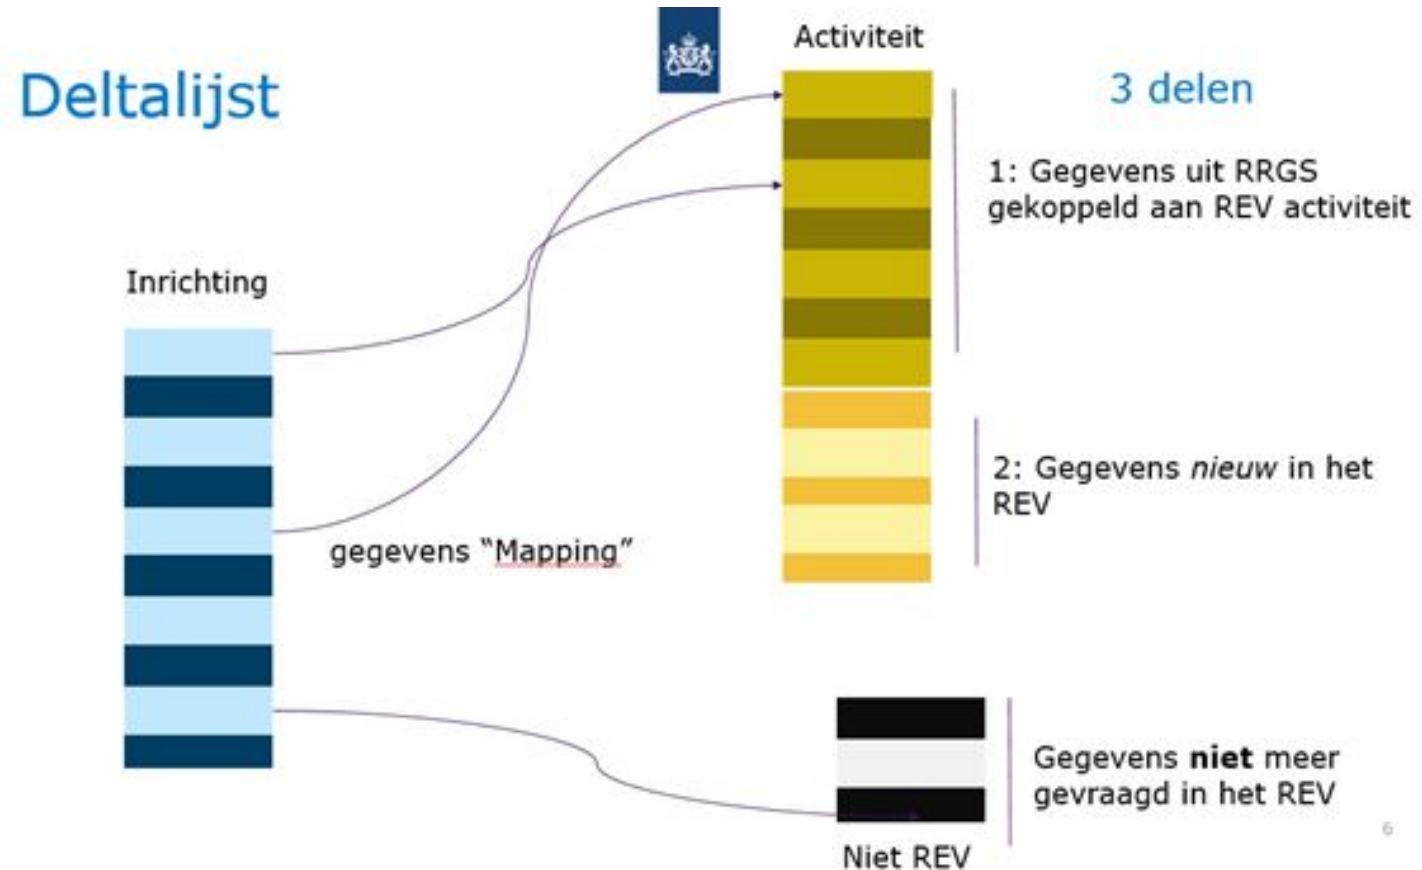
Deltalijst

Activiteit

3 delen

1: Gegevens uit RRGS gekoppeld aan REV activiteit

Inrichting

2: Gegevens *nieuw* in het REV

gegevens "Mapping"

Gegevens **niet** meer gevraagd in het REV

Niet REV

6